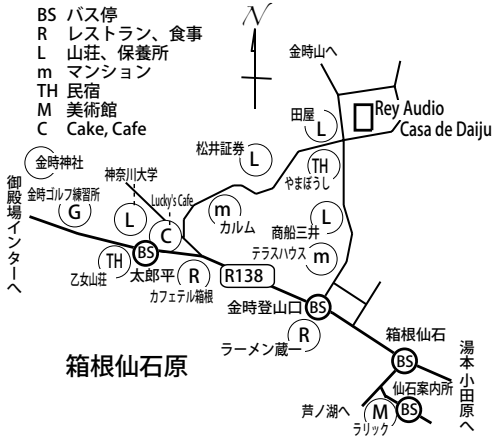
BS バス停
R レストラン、食事
L 山荘、保養所
m マンション
TH 民宿
M 美術館
C Cake, Cafe

N

金時山へ

Rey Audio
Casa de Daiju

田屋
L

松井証券
L

TH
やまぼうし

金時神社

御殿場インターへ

金時ゴルフ練習所
G

神奈川大学
L

Lucky's Cafe
C

m
カルム

商船三井
L

テラスハウス
m

TH
乙女山荘

BS
太郎平

R
カフェテル箱根

R138

金時登山口
BS

箱根仙石
BS

湯本小田原へ

R
ラーメン蔵一

箱根仙石原

仙石案内所
BS

芦ノ湖へ

M
ラリック